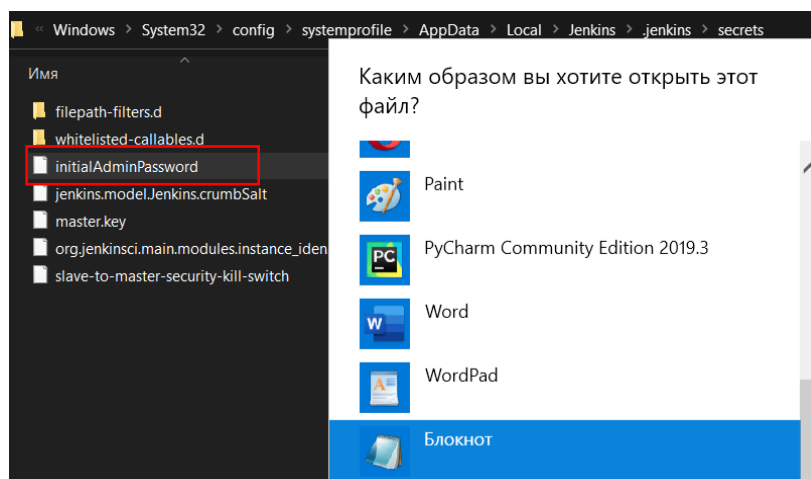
« Windows › System32 › config › systemprofile › AppData › Local › Jenkins › .jenkins › secrets

Имя

filepath-filters.d
whitelisted-callables.d
initialAdminPassword
jenkins.model.Jenkins.crumbSalt
master.key
org.jenkinsci.main.modules.instance_iden
slave-to-master-security-kill-switch

Каким образом вы хотите открыть этот файл?

Paint
PyCharm Community Edition 2019.3
Word
WordPad
Блокнот